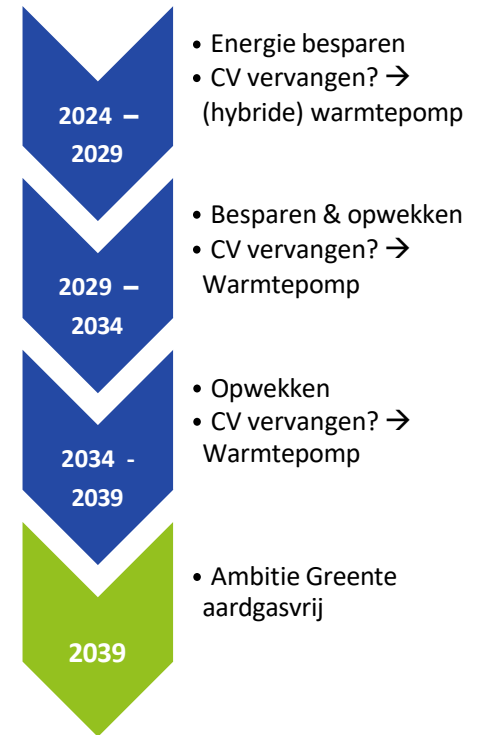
2024 – 2029

• Energie besparen
• CV vervangen? → (hybride) warmtepomp

2029 – 2034

• Besparen & opwekken
• CV vervangen? → Warmtepomp

2034 - 2039

• Opwekken
• CV vervangen? → Warmtepomp

2039

• Ambitie Greente aardgasvrij